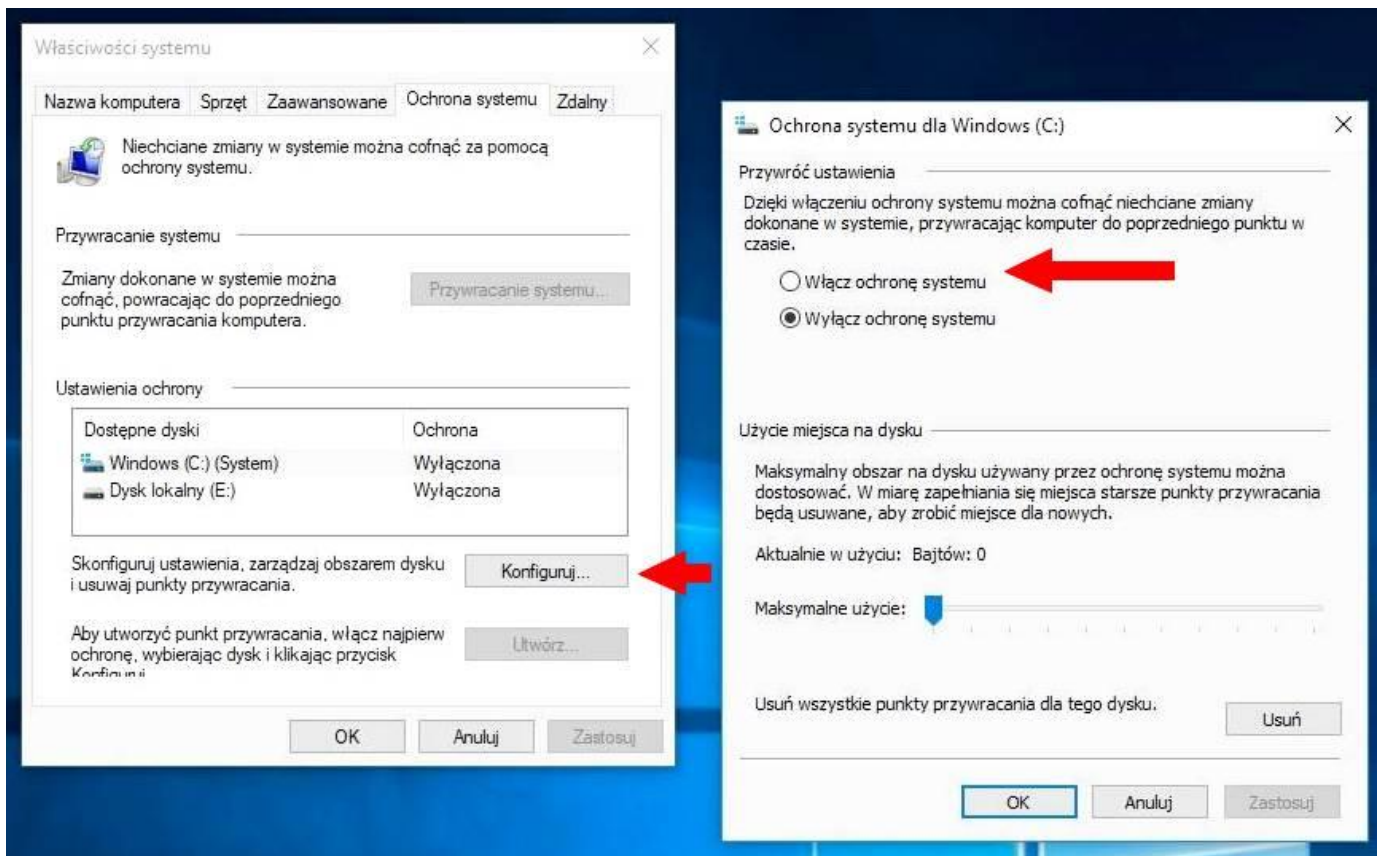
Właściwości systemu

Nazwa komputera | Sprzęt | Zaawansowane | Ochrona systemu | Zdalny

Niechciane zmiany w systemie można cofnąć za pomocą ochrony systemu.

Przywracanie systemu

Zmiany dokonane w systemie można cofnąć, powracając do poprzedniego punktu przywracania komputera.

Przywracanie systemu...

Ustawienia ochrony

| Dostępne dyski | Ochrona |
|---|---|
| Windows (C:) (System) | Wyłączona |
| Dysk lokalny (E:) | Wyłączona |

Skonfiguruj ustawienia, zarządzaj obszarem dysku i usuwaj punkty przywracania.

Konfiguruj...

Aby utworzyć punkt przywracania, włącz najpierw ochronę, wybierając dysk i klikając przycisk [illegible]

Utwórz...

OK | Anuluj | Zastosuj

Ochrona systemu dla Windows (C:)

Przywróć ustawienia

Dzięki włączeniu ochrony systemu można cofnąć niechciane zmiany dokonane w systemie, przywracając komputer do poprzedniego punktu w czasie.

Włącz ochronę systemu

Wyłącz ochronę systemu

Użycie miejsca na dysku

Maksymalny obszar na dysku używany przez ochronę systemu można dostosować. W miarę zapełniania się miejsca starsze punkty przywracania będą usuwane, aby zrobić miejsce dla nowych.

Aktualnie w użyciu: Bajtów: 0

Maksymalne użycie:

Usuń wszystkie punkty przywracania dla tego dysku.

Usuń

OK | Anuluj | Zastosuj